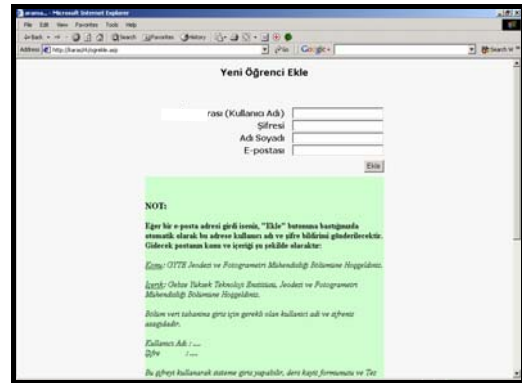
arama... - Microsoft Internet Explorer
File Edit View Favorites Tools Help
Back Search Favorites History
Address http://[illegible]/ogrekle.asp Go Google Search W

Yeni Öğrenci Ekle

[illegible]rası (Kullanıcı Adı)
Şifresi
Adı Soyadı
E-postası
Ekle

NOT:

Eğer bir e-posta adresi girdi iseniz, "Ekle" butonuna bastığınızda otomatik olarak bu adrese kullanıcı adı ve şifre bildirimi gönderilecektir. Gidecek postanın konu ve içeriği şu şekilde olacaktır:

Konu: GYTE Jeodezi ve Fotogrametri Mühendisliği Bölümüne Hoşgeldiniz.

İçerik: Gebze Yüksek Teknoloji Enstitüsü, Jeodezi ve Fotogrametri Mühendisliği Bölümüne Hoşgeldiniz.

Bölüm veri tabanına giriş için gerekli olan kullanici adı ve şifreniz aşagıdadır.

Kullanıcı Adı : ....
Şifre : ....

Bu şifreyi kullanarak sisteme giriş yapabilir, ders kayıt formunuzu ve Tez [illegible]